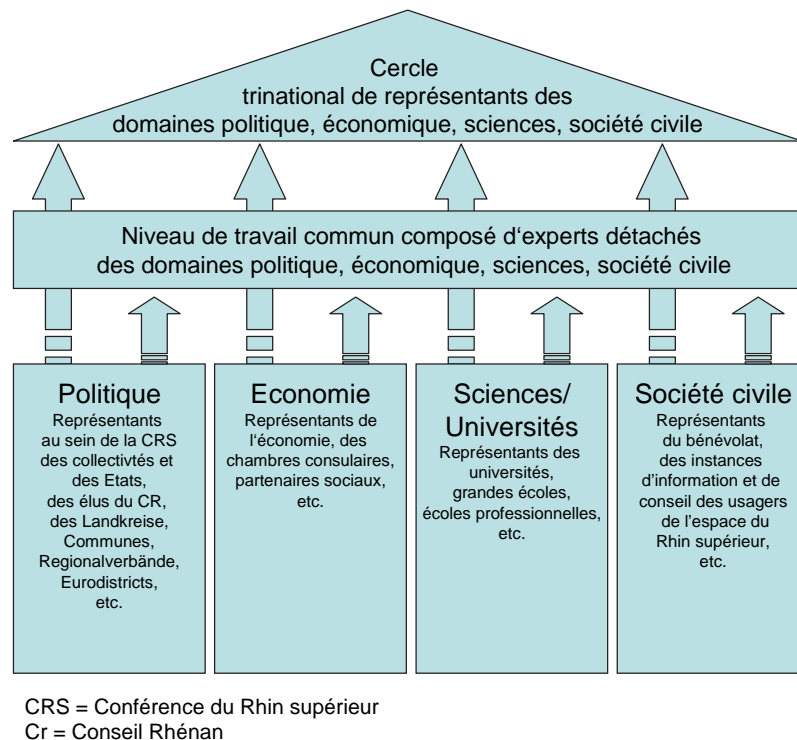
Cercle
trinational de représentants des
domaines politique, économique, sciences, société civile

Niveau de travail commun composé d'experts détachés
des domaines politique, économique, sciences, société civile

Politique
Représentants au sein de la CRS des collectivtés et des Etats, des élus du CR, des Landkreise, Communes, Regionalverbände, Eurodistricts, etc.

Economie
Représentants de l'économie, des chambres consulaires, partenaires sociaux, etc.

Sciences/
Universités
Représentants des universités, grandes écoles, écoles professionnelles, etc.

Société civile
Représentants du bénévolat, des instances d'information et de conseil des usagers de l'espace du Rhin supérieur, etc.

CRS = Conférence du Rhin supérieur
Cr = Conseil Rhénan